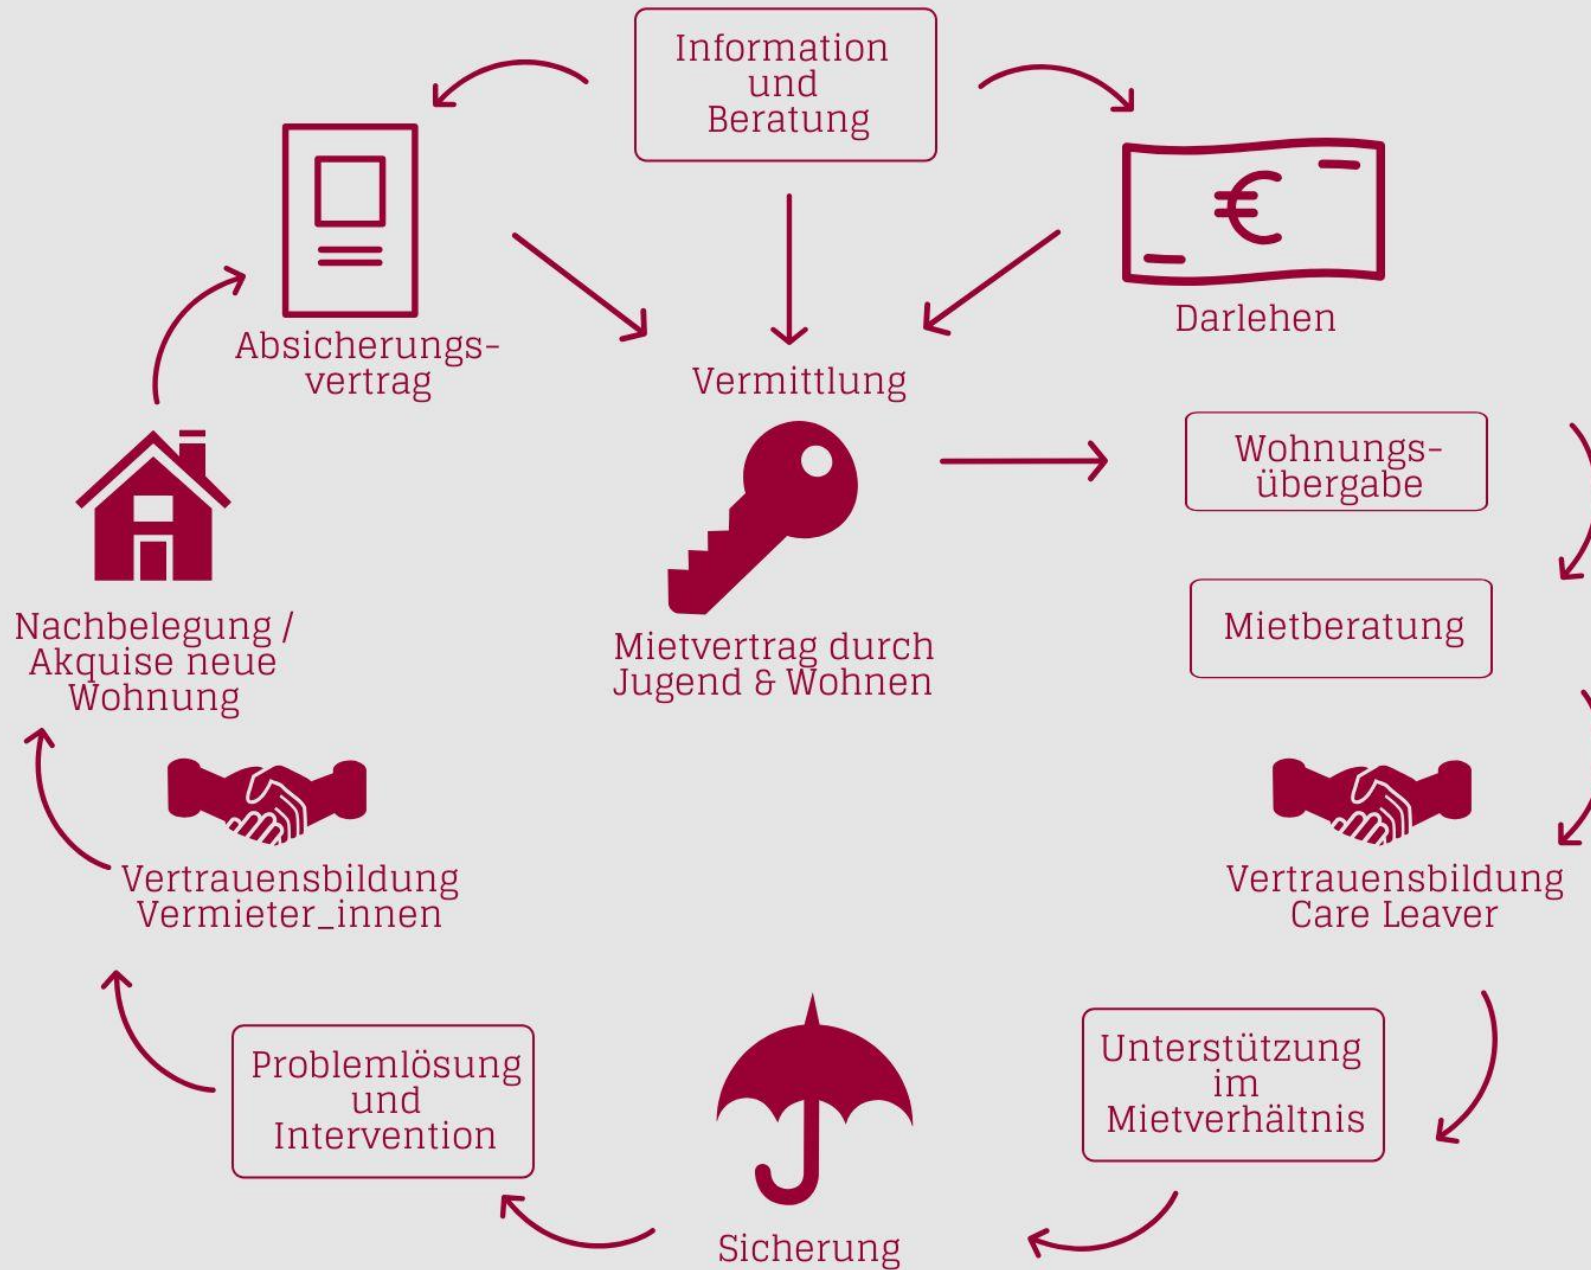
Information und Beratung

Absicherungsvertrag

Darlehen

Vermittlung

Mietvertrag durch Jugend & Wohnen

Wohnungsübergabe

Mietberatung

Vertrauensbildung Care Leaver

Unterstützung im Mietverhältnis

Sicherung

Problemlösung und Intervention

Vertrauensbildung Vermieter_innen

Nachbelegung / Akquise neue Wohnung